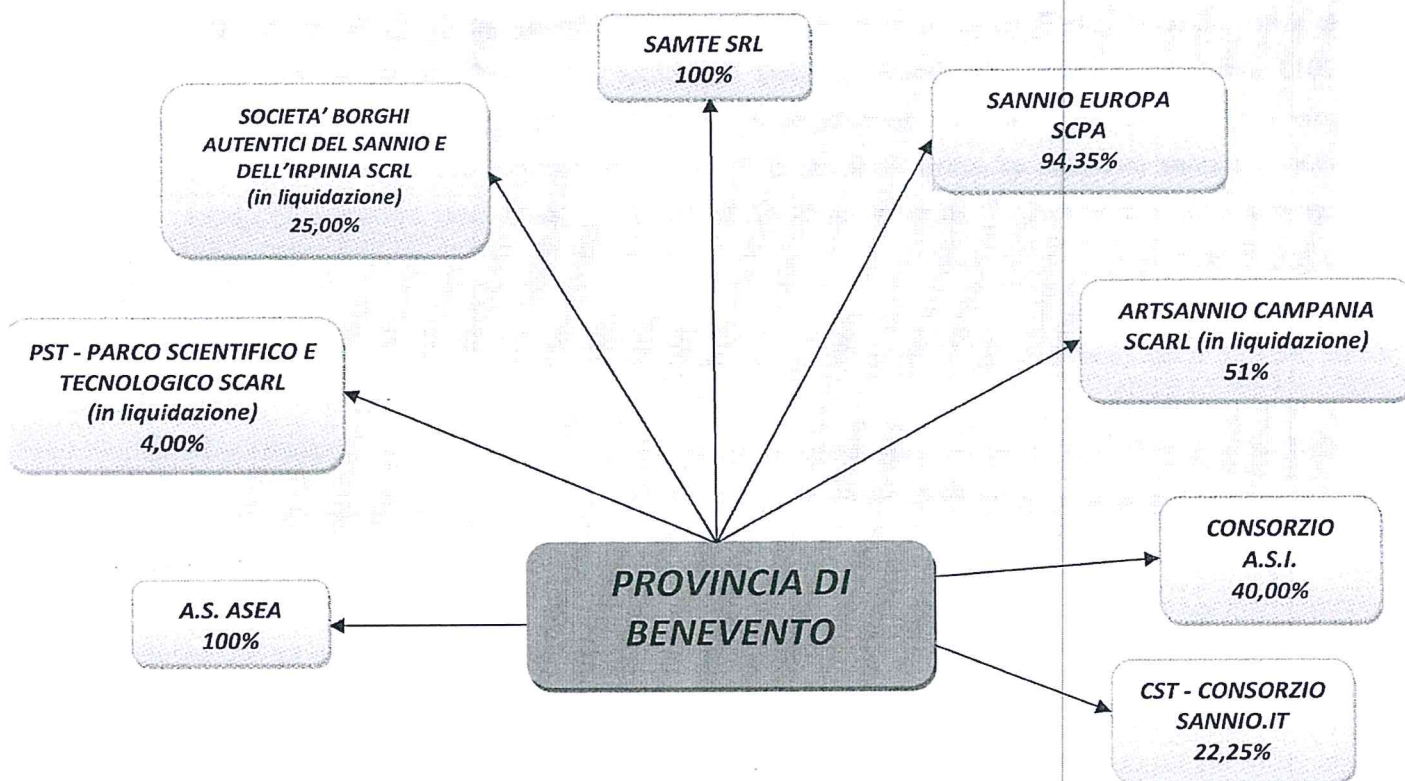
SAMTE SRL
100%

SOCIETA' BORGHI AUTENTICI DEL SANNIO E DELL'IRPINIA SCRL
(in liquidazione)
25,00%

SANNIO EUROPA SCPA
94,35%

ARTSANNIO CAMPANIA SCARL (in liquidazione)
51%

PST - PARCO SCIENTIFICO E TECNOLOGICO SCARL
(in liquidazione)
4,00%

PROVINCIA DI BENEVENTO

CONSORZIO A.S.I.
40,00%

A.S. ASEA
100%

CST - CONSORZIO SANNIO.IT
22,25%